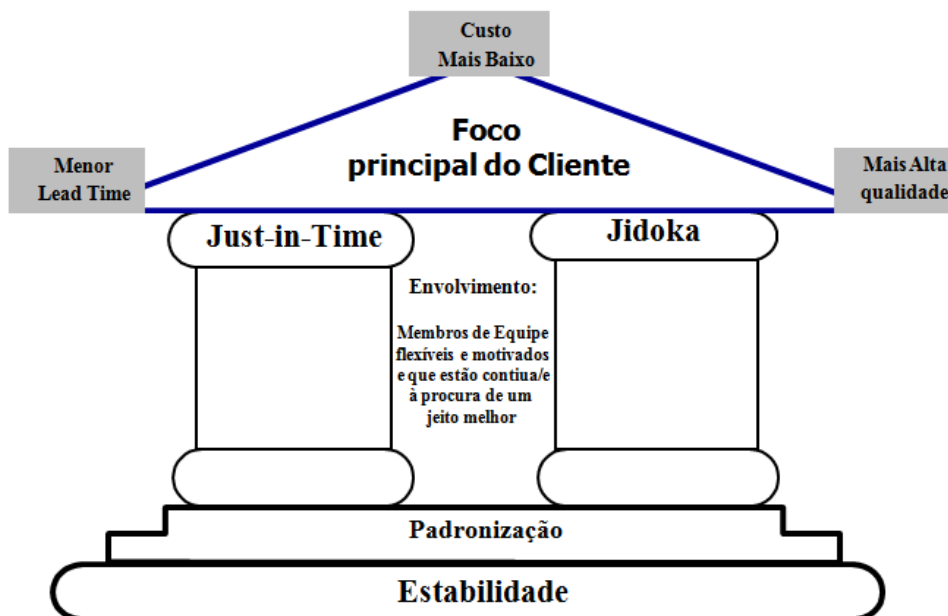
Custo
Mais Baixo

Menor
Lead Time

Foco
principal do Cliente

Mais Alta
qualidade

Just-in-Time

Jidoka

Envolvimento:

Membros de Equipe flexíveis e motivados e que estão contiua/e à procura de um jeito melhor

Padronização

Estabilidade